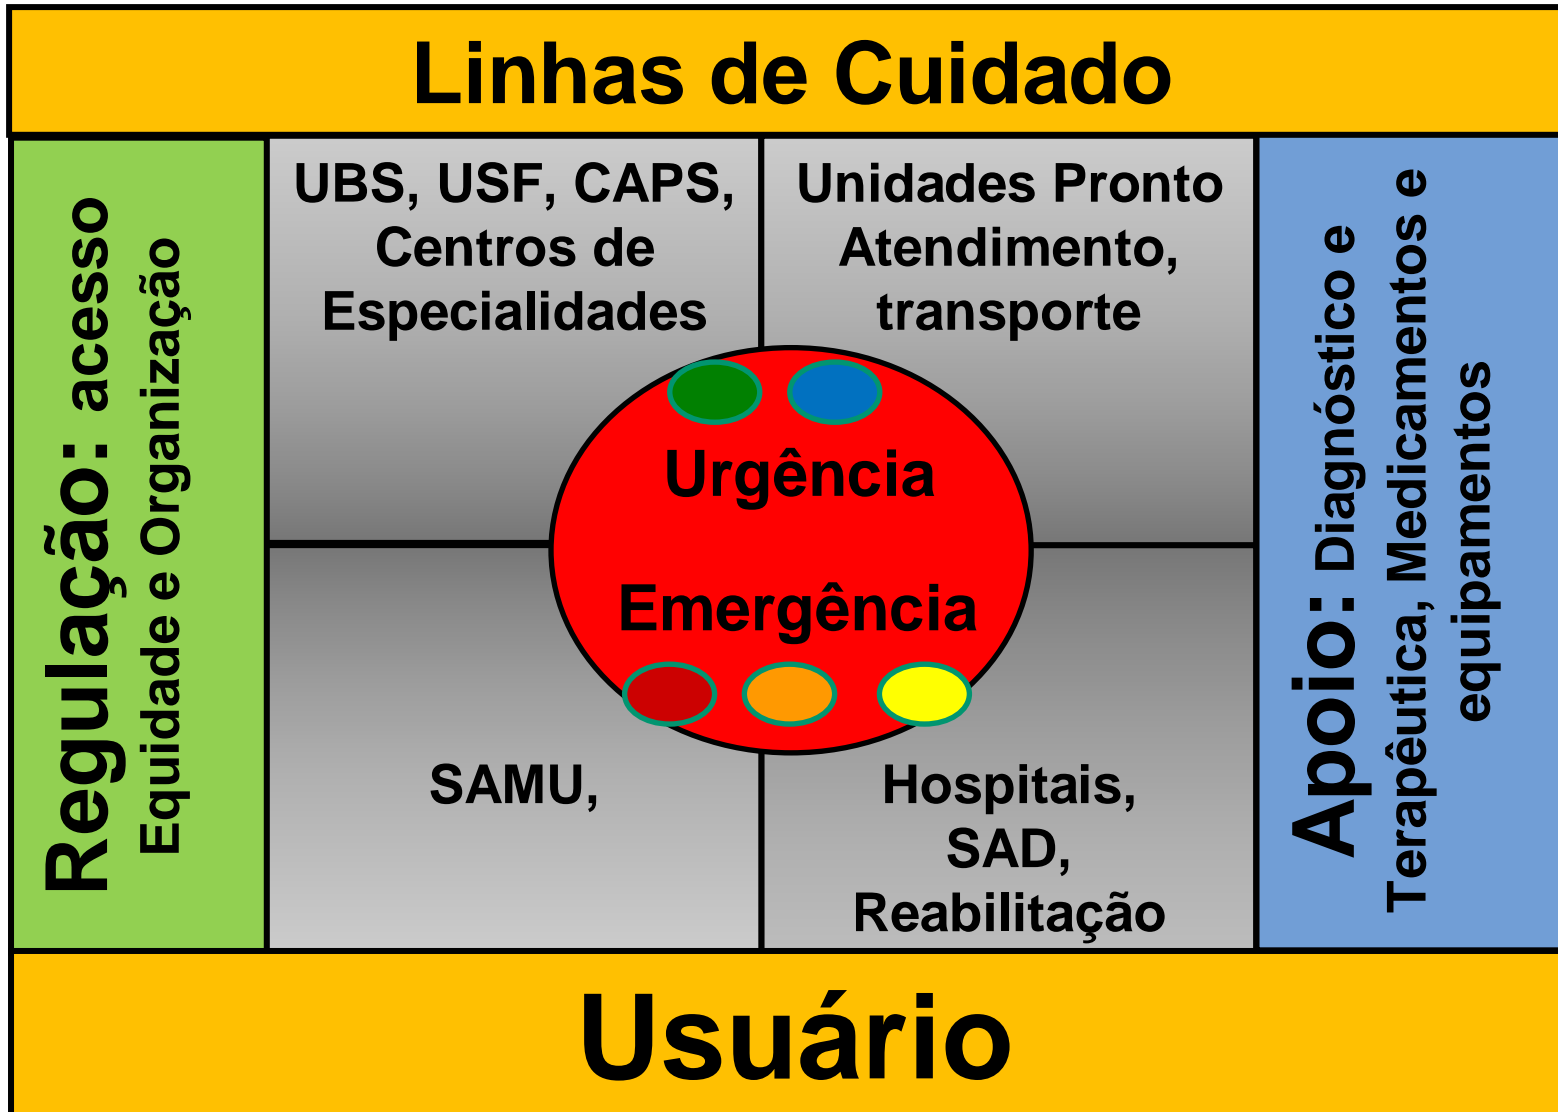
Linhas de Cuidado

Regulação: acesso
Equidade e Organização

UBS, USF, CAPS, Centros de Especialidades

Unidades Pronto Atendimento, transporte

Urgência

Emergência

SAMU,

Hospitais, SAD, Reabilitação

Apoio: Diagnóstico e Terapêutica, Medicamentos e equipamentos

Usuário